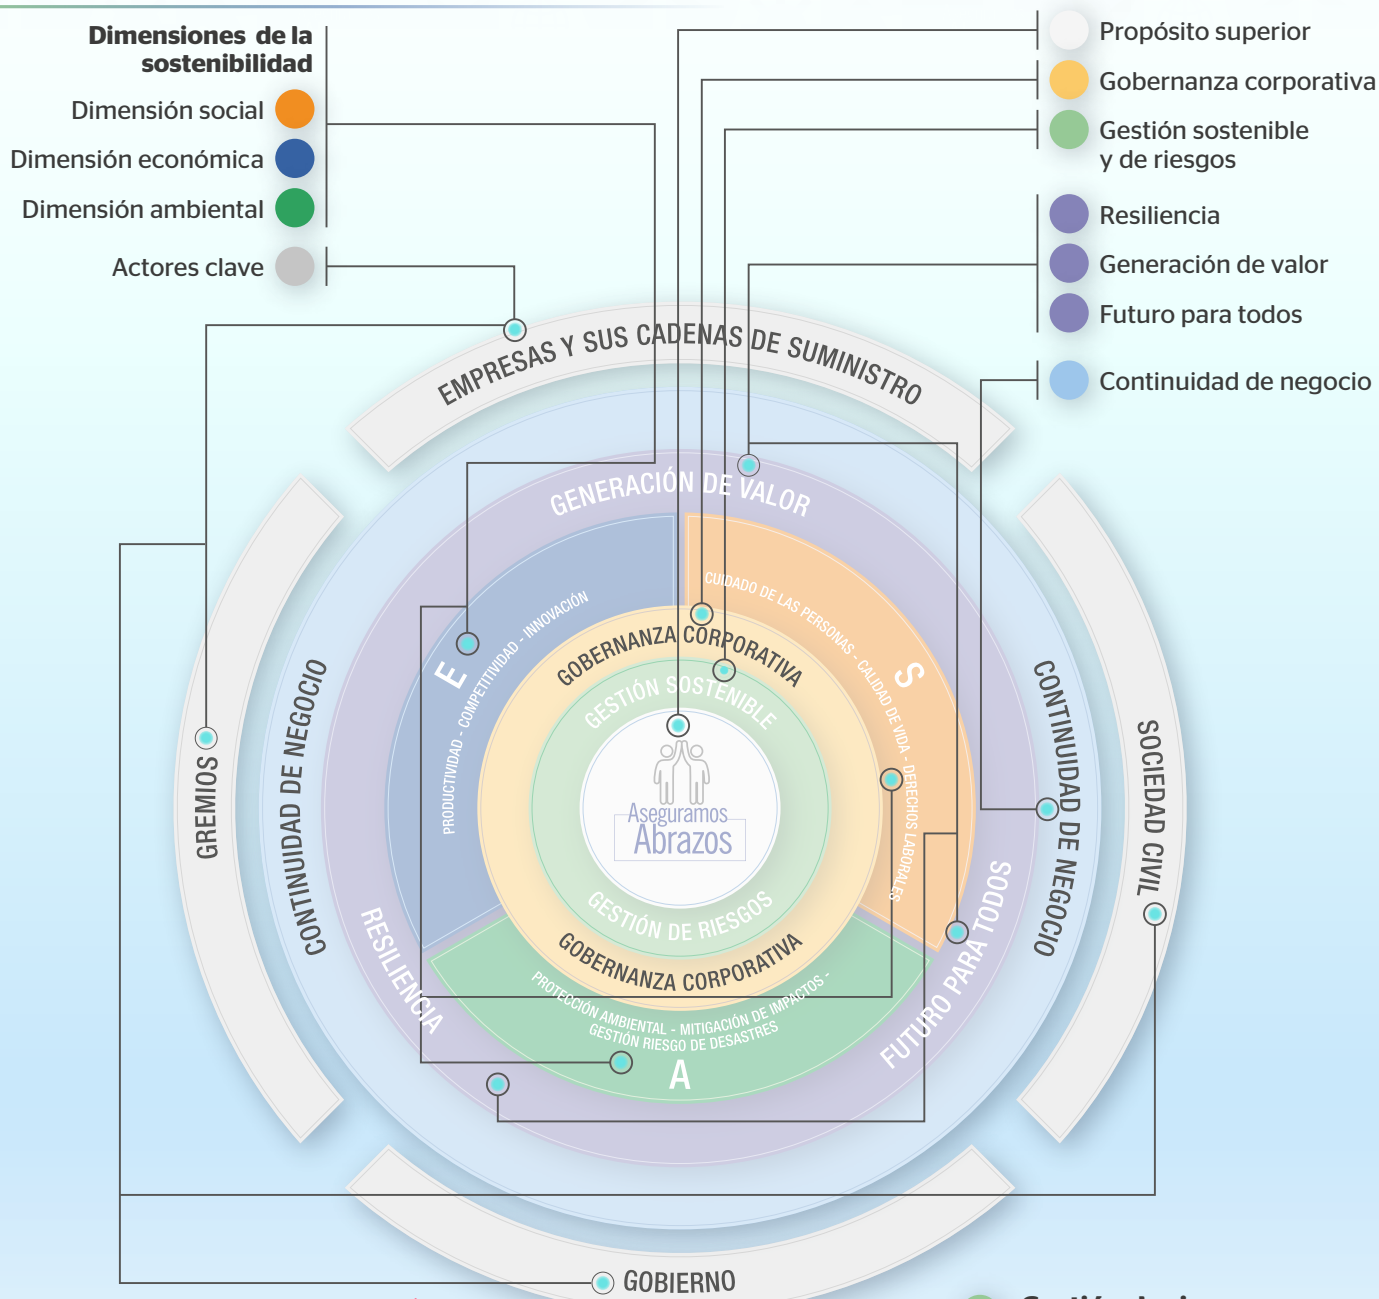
Dimensiones de la sostenibilidad

Dimensión social

Dimensión económica

Dimensión ambiental

Actores clave

Propósito superior

Gobernanza corporativa

Gestión sostenible y de riesgos

Resiliencia

Generación de valor

Futuro para todos

Continuidad de negocio

EMPRESAS Y SUS CADENAS DE SUMINISTRO

GENERACIÓN DE VALOR

E

PRODUCTIVIDAD - COMPETITIVIDAD - INNOVACIÓN

S

CUIDADO DE LAS PERSONAS - CALIDAD DE VIDA - DERECHOS LABORALES

GOBERNANZA CORPORATIVA

GESTIÓN SOSTENIBLE

Aseguramos Abrazos

GESTIÓN DE RIESGOS

GOBERNANZA CORPORATIVA

PROTECCIÓN AMBIENTAL - MITIGACIÓN DE IMPACTOS - GESTIÓN RIESGO DE DESASTRES

A

GREMIOS

CONTINUIDAD DE NEGOCIO

RESILIENCIA

FUTURO PARA TODOS

CONTINUIDAD DE NEGOCIO

SOCIEDAD CIVIL

GOBIERNO

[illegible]